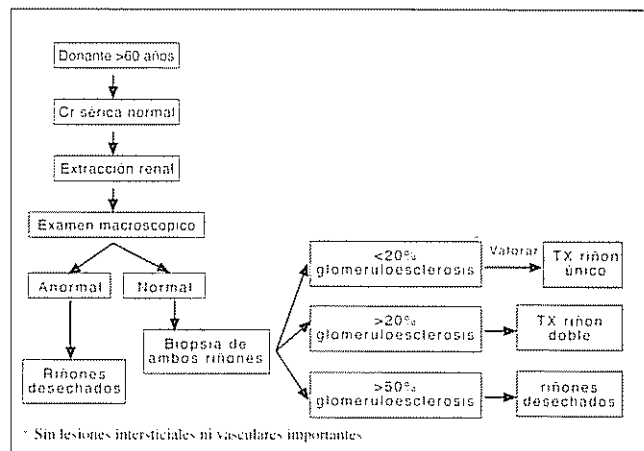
Donante >60 años

Cr sérica normal

Extracción renal

Examen macroscopico

Anormal

Normal

Riñones desechados

Biopsia de ambos riñones

<20%* glomeruloesclerosis

Valorar

TX riñon único

>20%* glomeruloesclerosis

TX riñon doble

>50%* glomeruloesclerosis

riñones desechados

* Sin lesiones intersticiales ni vasculares importantes